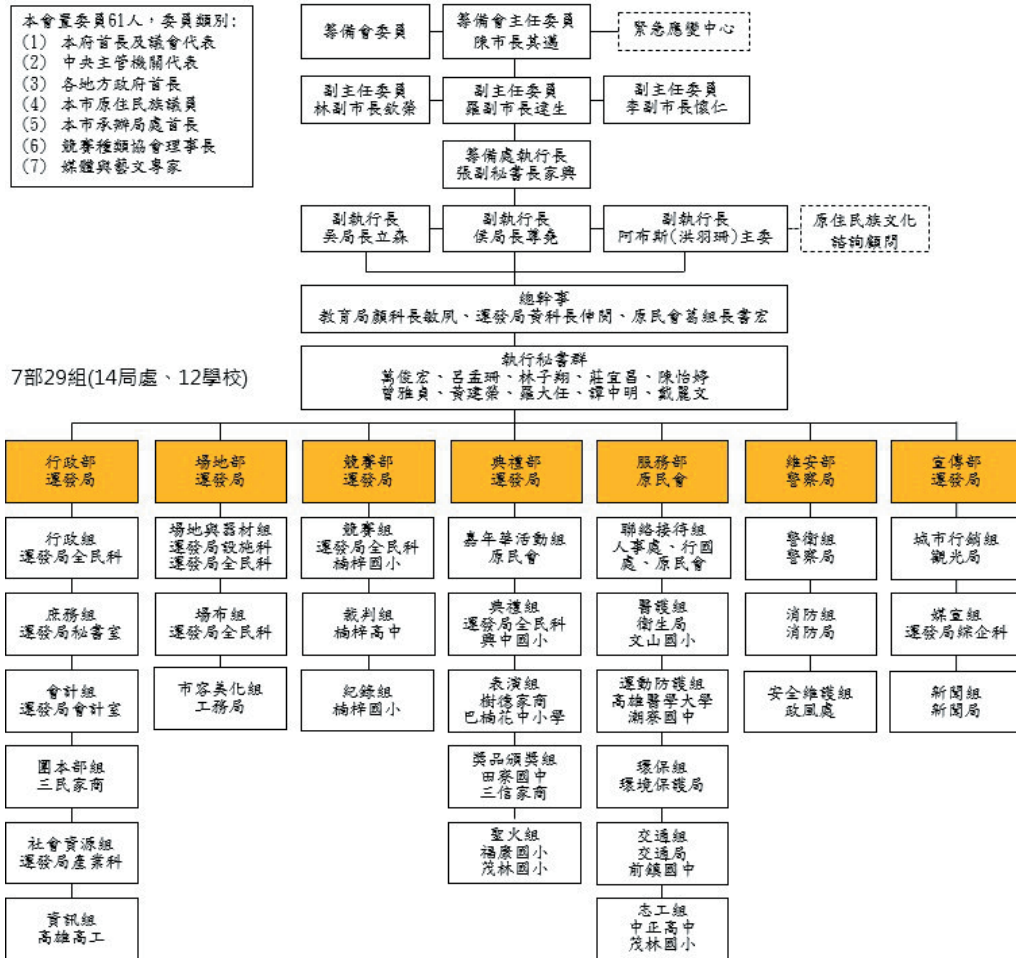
本會置委員61人，委員類別：
(1) 本府首長及議會代表
(2) 中央主管機關代表
(3) 各地方政府首長
(4) 本市原住民族議員
(5) 本市承辦局處首長
(6) 競賽種類協會理事長
(7) 媒體與藝文專家

籌備會委員

籌備會主任委員
陳市長其邁

緊急應變中心

副主任委員
林副市長欽榮

副主任委員
羅副市長達生

副主任委員
李副市長懷仁

籌備處執行長
張副秘書長家興

副執行長
吳局長立森

副執行長
侯局長尊堯

副執行長
阿布斯(洪羽珊)主委

原住民族文化
諮詢顧問

總幹事
教育局顏科長敏凰、運發局黃科長仲閔、原民會葛組長書宏

7部29組(14局處、12學校)

執行秘書群
葛俊宏、呂孟珊、林子翔、莊宜昌、陳怡婷
曾雅貞、黃建榮、羅大任、譚中明、戴麗文

行政部
運發局

行政組
運發局全民科

庶務組
運發局秘書室

會計組
運發局會計室

團本部組
三民家商

社會資源組
運發局產業科

資訊組
高雄高工

場地部
運發局

場地與器材組
運發局設施科
運發局全民科

場布組
運發局全民科

市容美化組
工務局

競賽部
運發局

競賽組
運發局全民科
楠梓國小

裁判組
楠梓高中

紀錄組
楠梓國小

典禮部
運發局

嘉年華活動組
原民會

典禮組
運發局全民科
興中國小

表演組
樹德家商
巴楠花中小學

獎品頒獎組
田寮國中
三信家商

聖火組
福康國小
茂林國小

服務部
原民會

聯絡接待組
人事處、行國處、原民會

醫護組
衛生局
文山國小

運動防護組
高雄醫學大學
潮寮國中

環保組
環境保護局

交通組
交通局
前鎮國中

志工組
中正高中
茂林國小

維安部
警察局

警衛組
警察局

消防組
消防局

安全維護組
政風處

宣傳部
運發局

城市行銷組
觀光局

媒宣組
運發局綜企科

新聞組
新聞局